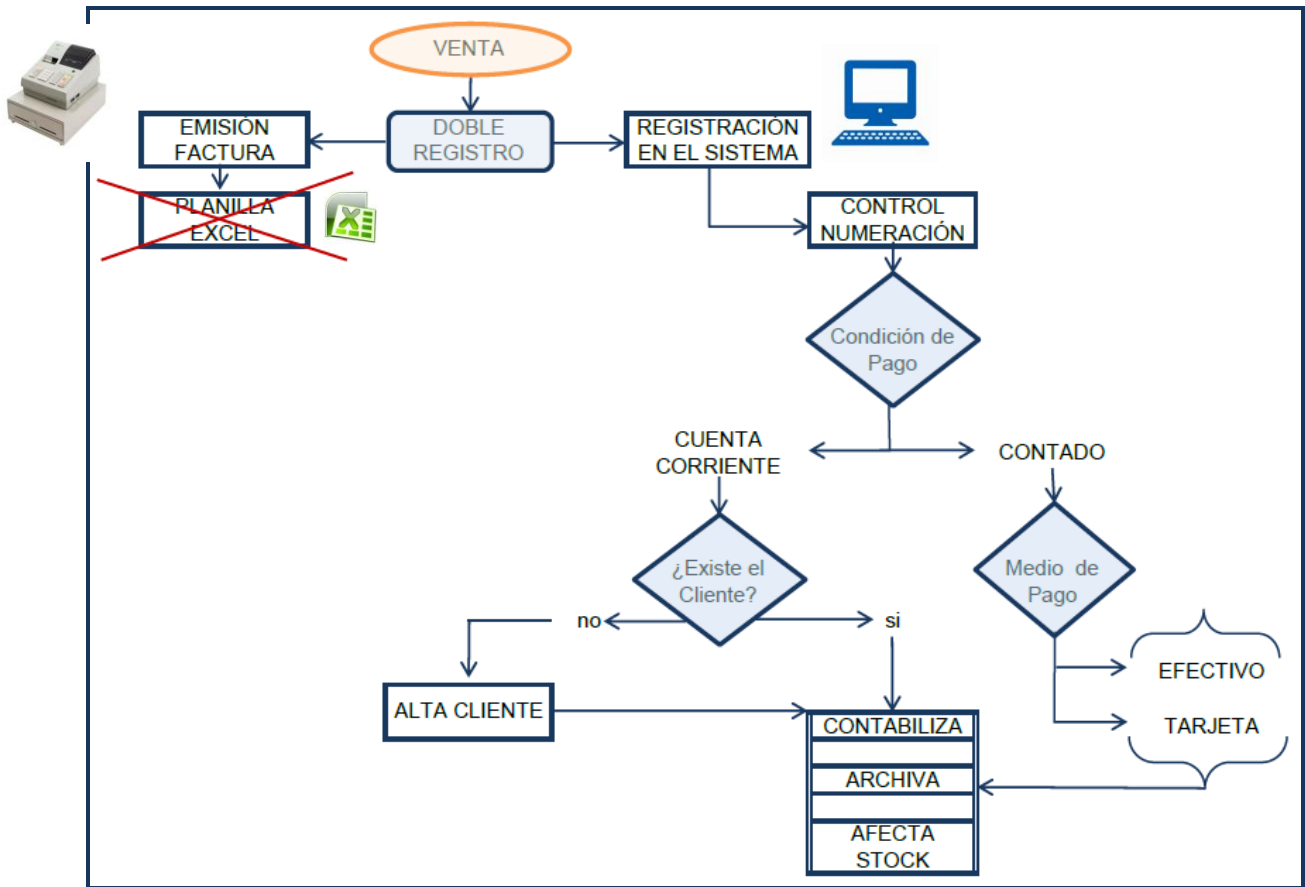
VENTA

EMISIÓN FACTURA

DOBLE REGISTRO

REGISTRACIÓN EN EL SISTEMA

PLANILLA EXCEL

CONTROL NUMERACIÓN

Condición de Pago

CUENTA CORRIENTE

CONTADO

¿Existe el Cliente?

Medio de Pago

no

si

EFECTIVO

ALTA CLIENTE

TARJETA

CONTABILIZA

ARCHIVA

AFECTA STOCK